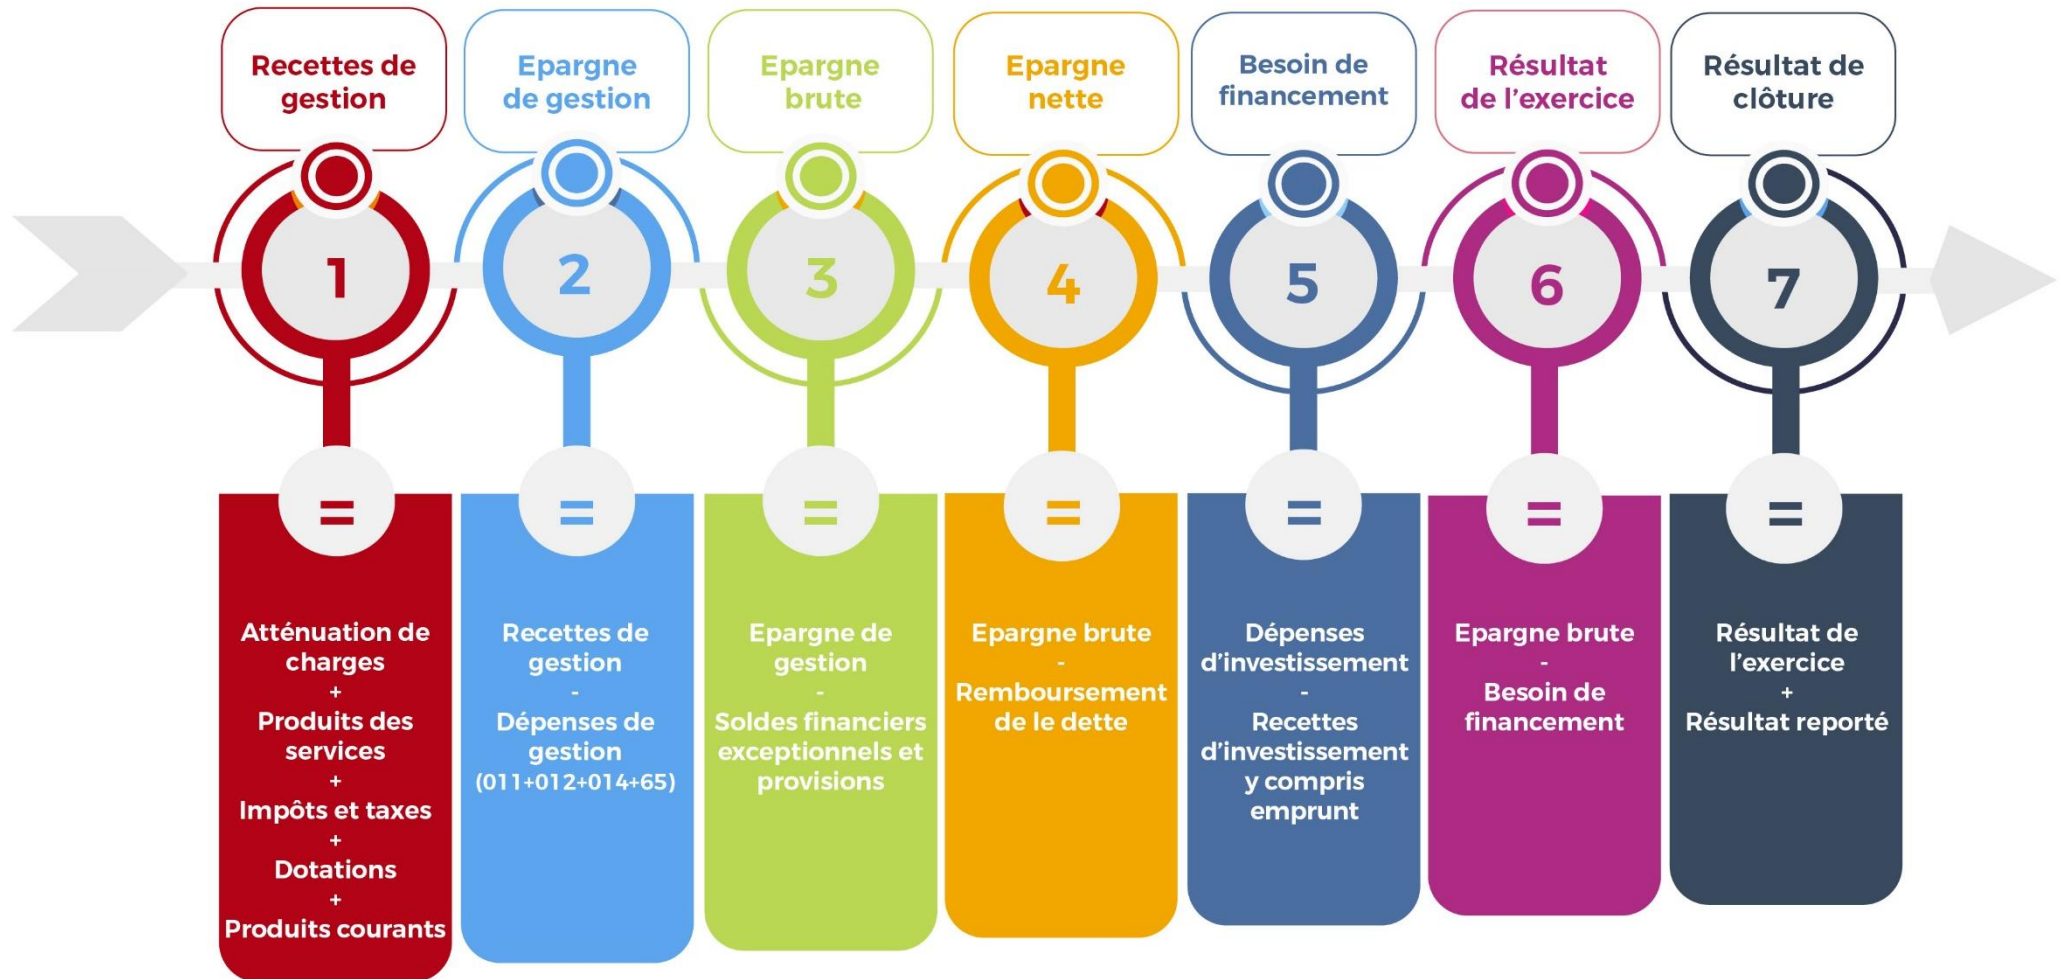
Recettes de gestion

1

=

Atténuation de charges
+
Produits des services
+
Impôts et taxes
+
Dotations
+
Produits courants

Epargne de gestion

2

=

Recettes de gestion
-
Dépenses de gestion
(011+012+014+65)

Epargne brute

3

=

Epargne de gestion
-
Soldes financiers exceptionnels et provisions

Epargne nette

4

=

Epargne brute
-
Remboursement de le dette

Besoin de financement

5

=

Dépenses d'investissement
-
Recettes d'investissement y compris emprunt

Résultat de l'exercice

6

=

Epargne brute
-
Besoin de financement

Résultat de clôture

7

=

Résultat de l'exercice
+
Résultat reporté